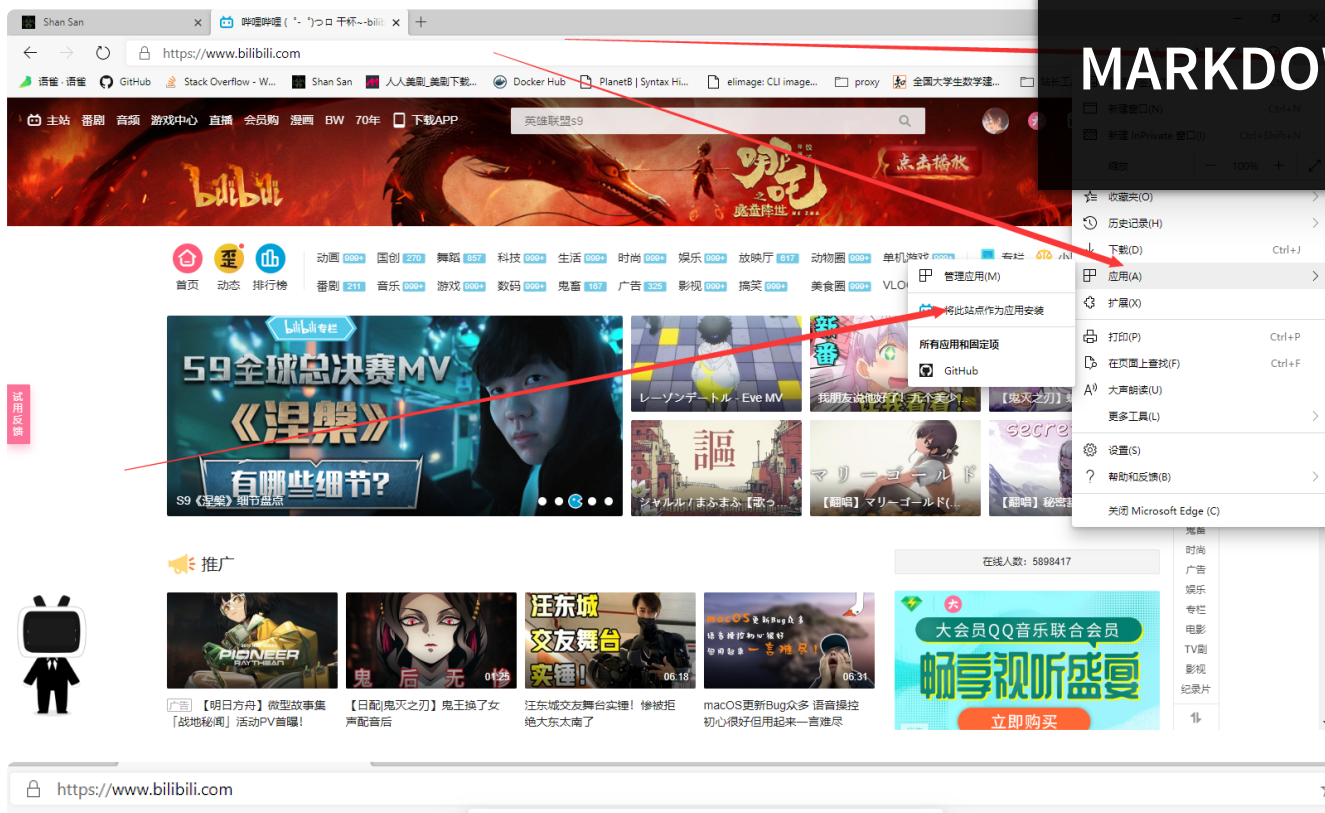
Shan San
哔哩哔哩 ( ゜- ゜)つロ 干杯~-bilil
https://www.bilibili.com
语雀 · 语雀 GitHub Stack Overflow - W... Shan San 人人美剧_美剧下载... Docker Hub PlanetB | Syntax Hi... elimage: CLI image... proxy 全国大学生数学建...

MARKDOW

新建窗口(N) Ctrl+N
新建 InPrivate 窗口(I) Ctrl+Shift+N
缩放 — 100% +
收藏夹(O)
历史记录(H)
下载(D) Ctrl+J
应用(A)
扩展(X)
打印(P) Ctrl+P
在页面上查找(F) Ctrl+F
大声朗读(U)
更多工具(L)
设置(S)
帮助和反馈(B)
关闭 Microsoft Edge (C)

管理应用(M)
将此站点作为应用安装
所有应用和固定项
GitHub

主站 番剧 音乐 游戏中心 直播 会员购 漫画 BW 70年 下载APP
英雄联盟s9
点击播放
首页 动态 排行榜
动画 999+ 国创 270 舞蹈 857 科技 999+ 生活 999+ 时尚 999+ 娱乐 999+ 放映厅 817 动物圈 999+ 单机游戏 999+
番剧 211 音乐 999+ 游戏 999+ 数码 999+ 鬼畜 167 广告 325 影视 999+ 搞笑 999+ 美食圈 999+ VLOG
试用反馈
S9全球总决赛MV
《涅槃》
有哪些细节?
S9《涅槃》细节盘点
レーゾンデートル - Eve MV
我朋友说他好了, 元个美少...
【鬼灭之刃】
ジャルル / まふまふ【歌っ...
【翻唱】マリーゴールド(...
【翻唱】秘密
推广
在线人数: 5898417
广告 【明日方舟】微型故事集「战地秘闻」活动PV首曝!
【日配|鬼灭之刃】鬼王换了女声配音后
汪东城交友舞台实锤!惨被拒绝大东太南了
macOS更新Bug众多 语音操控初心很好但用起来一言难尽
大会员QQ音乐联合会员
畅享视听盛宴
立即购买
鬼畜 时尚 广告 娱乐 专栏 电影 TV剧 影视 纪录片
https://www.bilibili.com